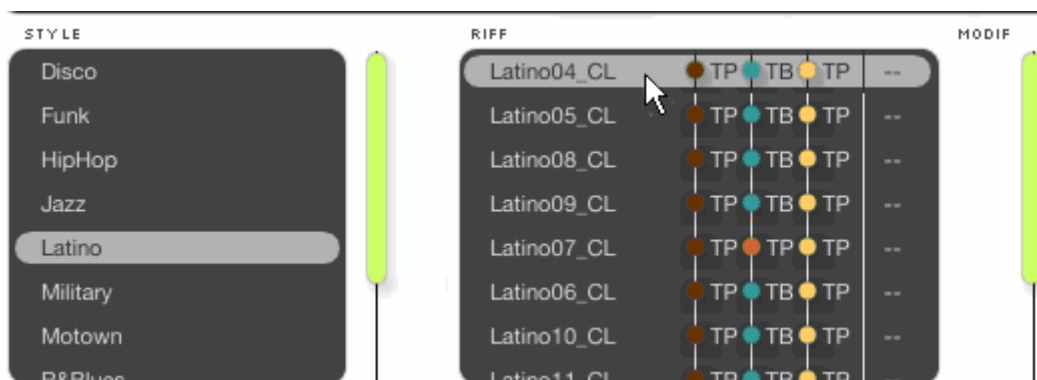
STYLE

Disco
Funk
HipHop
Jazz
Latino
Military
Motown
R&Blues

RIFF

| | | | | |
|---|---|---|---|---|
| Latino04_CL | TP | TB | TP | -- |
| Latino05_CL | TP | TB | TP | -- |
| Latino08_CL | TP | TB | TP | -- |
| Latino09_CL | TP | TB | TP | -- |
| Latino07_CL | TP | TP | TP | -- |
| Latino06_CL | TP | TB | TP | -- |
| Latino10_CL | TP | TB | TP | -- |
| Latino11_CL | TP | TB | TP | |

MODIF